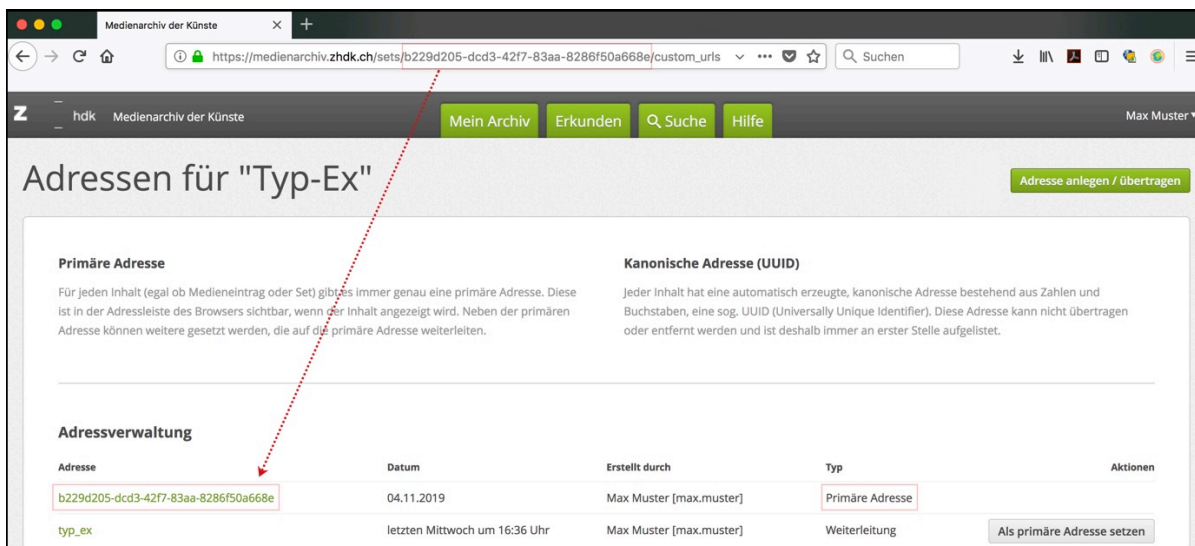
Medienarchiv der Künste

https://medienarchiv.zhdk.ch/sets/b229d205-dcd3-42f7-83aa-8286f50a668e/custom_urls

Suchen

Z hdk Medienarchiv der Künste

Mein Archiv Erkunden Suche Hilfe

Max Muster

Adressen für "Typ-Ex"

Adresse anlegen / übertragen

Primäre Adresse

Für jeden Inhalt (egal ob Medieneintrag oder Set) gibt es immer genau eine primäre Adresse. Diese ist in der Adressleiste des Browsers sichtbar, wenn der Inhalt angezeigt wird. Neben der primären Adresse können weitere gesetzt werden, die auf die primäre Adresse weiterleiten.

Kanonische Adresse (UUID)

Jeder Inhalt hat eine automatisch erzeugte, kanonische Adresse bestehend aus Zahlen und Buchstaben, eine sog. UUID (Universally Unique Identifier). Diese Adresse kann nicht übertragen oder entfernt werden und ist deshalb immer an erster Stelle aufgelistet.

Adressverwaltung

| Adresse | Datum | Erstellt durch | Typ | Aktionen |
|---|---|---|---|---|
| b229d205-dcd3-42f7-83aa-8286f50a668e | 04.11.2019 | Max Muster [max.muster] | Primäre Adresse | |
| typ_ex | letzten Mittwoch um 16:36 Uhr | Max Muster [max.muster] | Weiterleitung | Als primäre Adresse setzen |